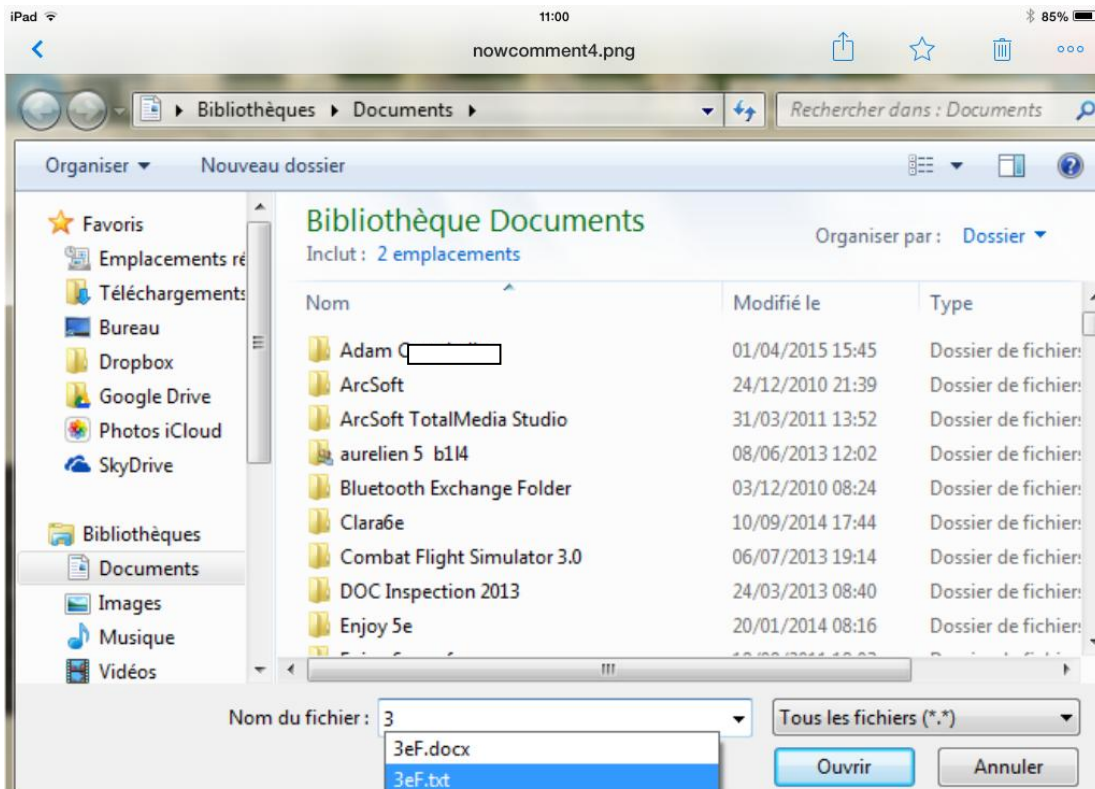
iPad
11:00
85%
nowcomment4.png
ooo

Bibliothèques ▸ Documents ▸
Rechercher dans : Documents

Organiser ▾
Nouveau dossier

Favoris
Emplacements ré
Téléchargements
Bureau
Dropbox
Google Drive
Photos iCloud
SkyDrive

Bibliothèques
Documents
Images
Musique
Vidéos

Bibliothèque Documents
Inclut : 2 emplacements
Organiser par : Dossier ▾

| Nom | Modifié le | Type |
|---|---|---|
| Adam C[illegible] | 01/04/2015 15:45 | Dossier de fichier |
| ArcSoft | 24/12/2010 21:39 | Dossier de fichier |
| ArcSoft TotalMedia Studio | 31/03/2011 13:52 | Dossier de fichier |
| aurelien 5 b1l4 | 08/06/2013 12:02 | Dossier de fichier |
| Bluetooth Exchange Folder | 03/12/2010 08:24 | Dossier de fichier |
| Clara6e | 10/09/2014 17:44 | Dossier de fichier |
| Combat Flight Simulator 3.0 | 06/07/2013 19:14 | Dossier de fichier |
| DOC Inspection 2013 | 24/03/2013 08:40 | Dossier de fichier |
| Enjoy 5e | 20/01/2014 08:16 | Dossier de fichier |

Nom du fichier : 3
3eF.docx
3eF.txt
Tous les fichiers (*.*)
Ouvrir
Annuler